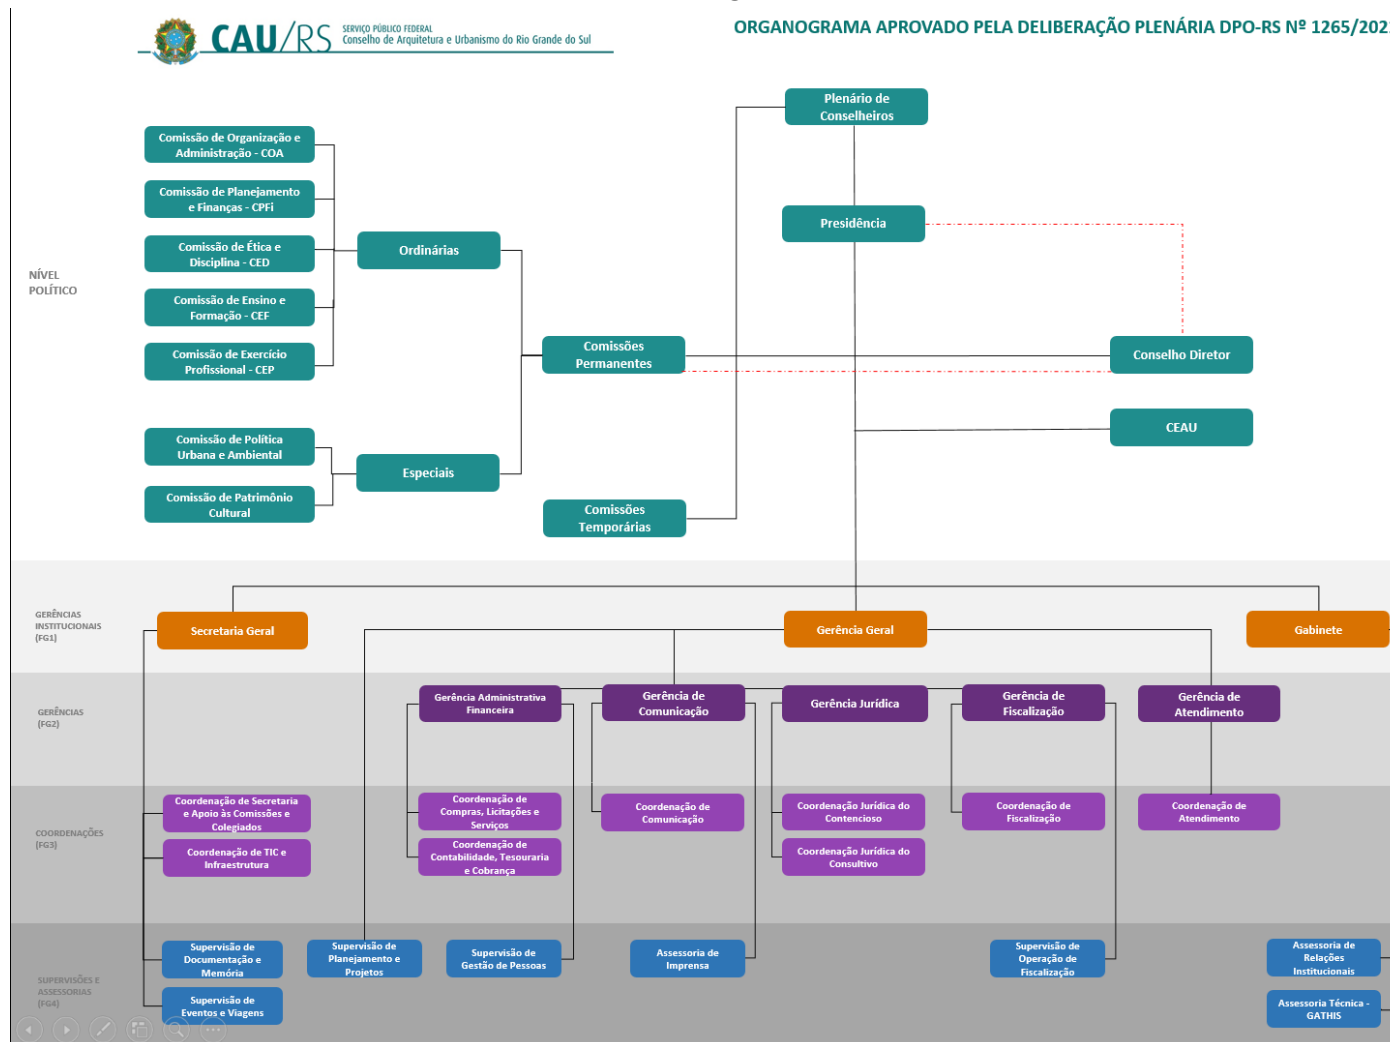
CAU/RS SERVIÇO PÚBLICO FEDERAL Conselho de Arquitetura e Urbanismo do Rio Grande do Sul

ORGANOGRAMA APROVADO PELA DELIBERAÇÃO PLENÁRIA DPO-RS Nº 1265/202

NÍVEL POLÍTICO

Plenário de Conselheiros

Presidência

Comissão de Organização e Administração - COA

Comissão de Planejamento e Finanças - CPFi

Comissão de Ética e Disciplina - CED

Comissão de Ensino e Formação - CEF

Comissão de Exercício Profissional - CEP

Ordinárias

Comissões Permanentes

Conselho Diretor

CEAU

Comissão de Política Urbana e Ambiental

Comissão de Patrimônio Cultural

Especiais

Comissões Temporárias

GERÊNCIAS INSTITUCIONAIS (FG1)

Secretaria Geral

Gerência Geral

Gabinete

GERÊNCIAS (FG2)

Gerência Administrativa Financeira

Gerência de Comunicação

Gerência Jurídica

Gerência de Fiscalização

Gerência de Atendimento

COORDENAÇÕES (FG3)

Coordenação de Secretaria e Apoio às Comissões e Colegiados

Coordenação de TIC e Infraestrutura

Coordenação de Compras, Licitações e Serviços

Coordenação de Contabilidade, Tesouraria e Cobrança

Coordenação de Comunicação

Coordenação Jurídica do Contencioso

Coordenação Jurídica do Consultivo

Coordenação de Fiscalização

Coordenação de Atendimento

SUPERVISÕES E ASSESSORIAS (FG4)

Supervisão de Documentação e Memória

Supervisão de Eventos e Viagens

Supervisão de Planejamento e Projetos

Supervisão de Gestão de Pessoas

Assessoria de Imprensa

Supervisão de Operação de Fiscalização

Assessoria de Relações Institucionais

Assessoria Técnica - GATHIS